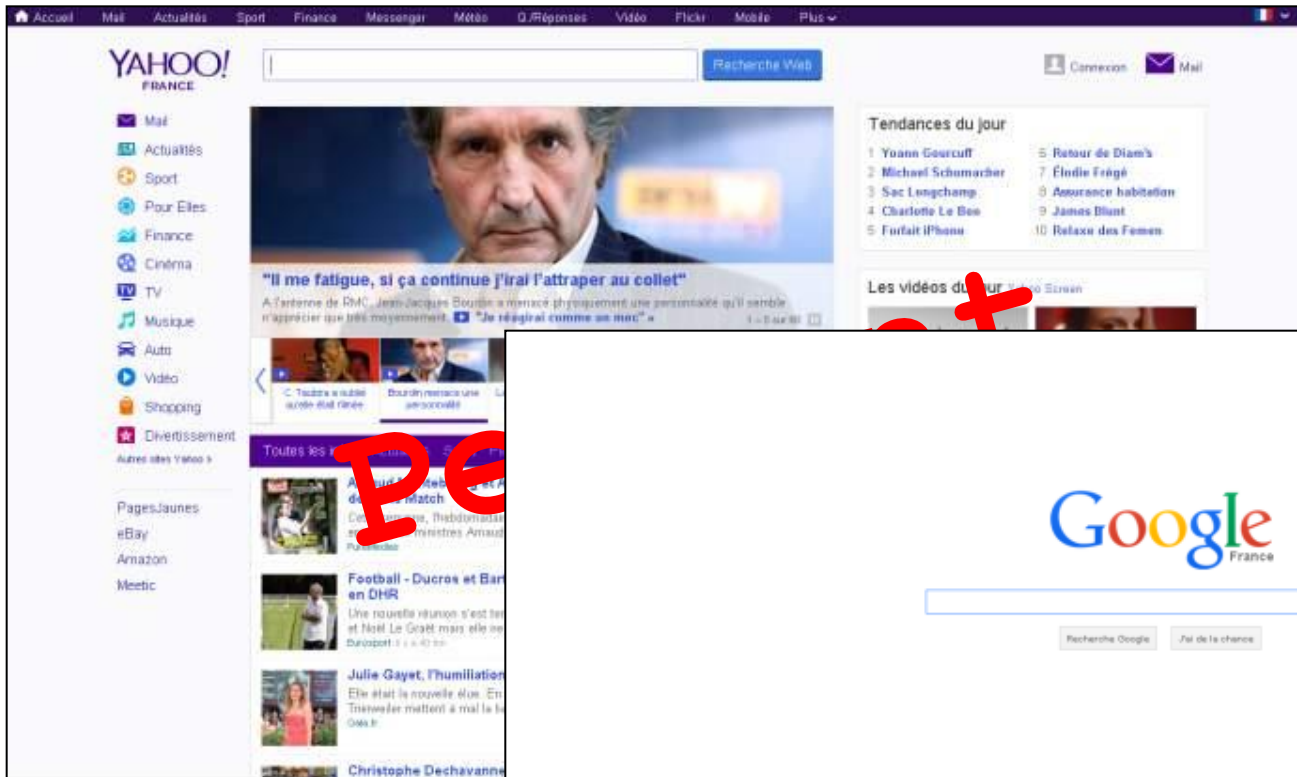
Accueil Mail Actualités Sport Finance Messenger Météo Q/Réponses Vidéo Flickr Mobile Plus

YAHOO! FRANCE

Recherche Web

Connexion Mail

Mail
Actualités
Sport
Pour Elles
Finance
Cinéma
TV
Musique
Auto
Vidéo
Shopping
Divertissement
Autres sites Yahoo »

PagesJaunes
eBay
Amazon
Meetic

"Il me fatigue, si ça continue j'irai l'attraper au collet"
A l'antenne de RMC, Jean-Jacques Bourdin a menacé physiquement une personnalité qu'il semble n'apprécier que très moyennement. "Je réagirai comme un mec" »

C. Taubira a subtilisé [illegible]
Bourdin menace une personnalité

Toutes les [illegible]

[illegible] Match
Cette semaine, l'hebdomadaire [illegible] ministres Arnaud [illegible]

Football - Ducros et Bart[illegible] en DHR
Une nouvelle réunion s'est ten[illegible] et Noël Le Graët mais elle ne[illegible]
Eurosport

Julie Gayet, l'humiliation
Elle était la nouvelle élue. En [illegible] Trierweiler mettent à mal la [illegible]
Gala.fr

Christophe Dechavanne

Tendances du jour
1 Yoann Gourcuff
2 Michael Schumacher
3 Sac Longchamp
4 Charlotte Le Bon
5 Forfait iPhone
6 Retour de Diam's
7 Élodie Frégé
8 Assurance habitation
9 James Blunt
10 Relaxe des Femen

Les vidéos du jour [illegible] Screen

Pe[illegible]

Google
France

Recherche Google J'ai de la chance